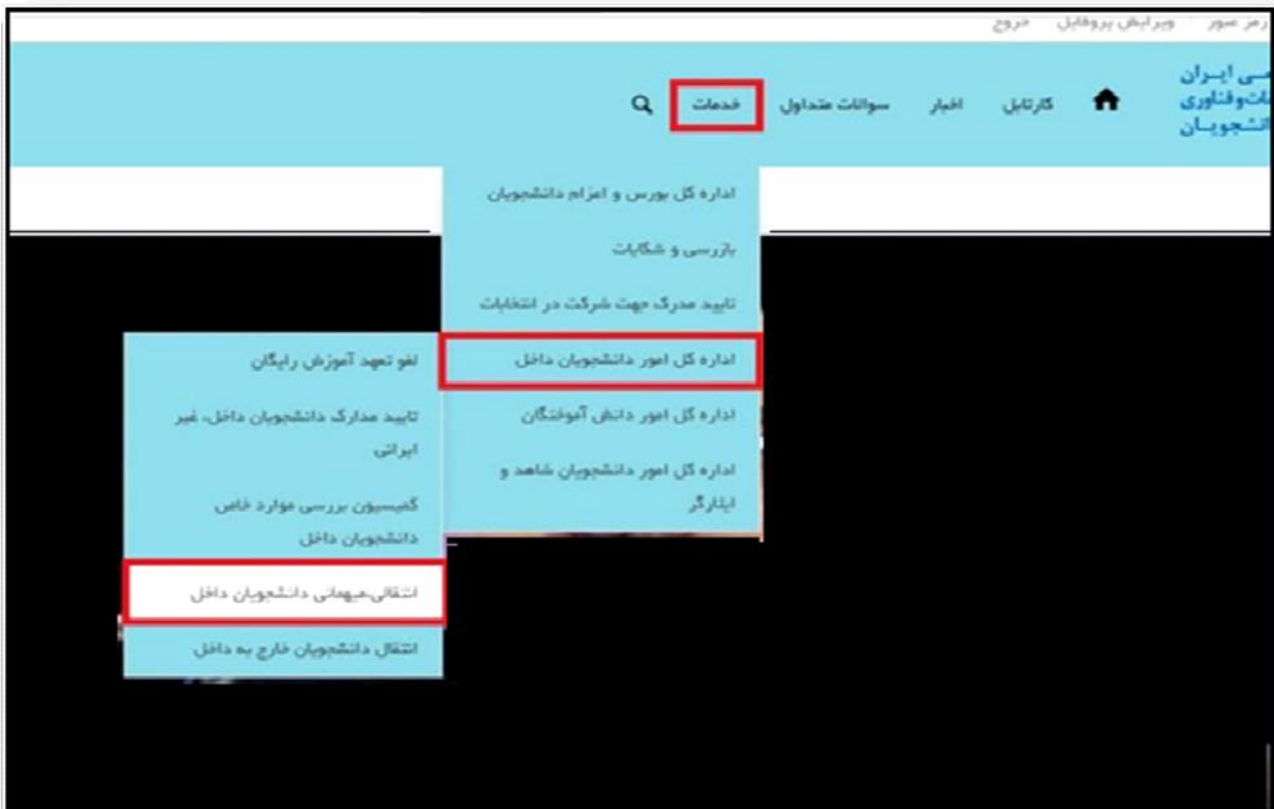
رمز عبور ویرایش پروفایل خروج

سی ایـران
ات‌وفناوری
انشجویـان

کارتابل اخبار سوالات متداول خدمات

اداره کل بورس و اعزام دانشجویان

بازرسی و شکایات

تایید مدرک جهت شرکت در انتخابات

اداره کل امور دانشجویان داخل

اداره کل امور دانش آموختگان

اداره کل امور دانشجویان شاهد و ایثارگر

لغو تعهد آموزش رایگان

تایید مدارک دانشجویان داخل، غیر ایرانی

کمیسیون بررسی موارد خاص دانشجویان داخل

انتقالی-میهمانی دانشجویان داخل

انتقال دانشجویان خارج به داخل